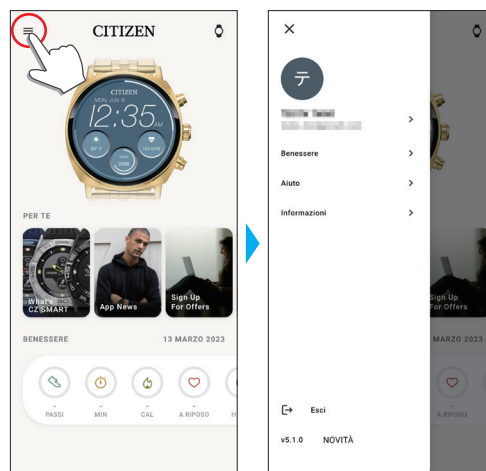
CITIZEN

CITIZEN
MON, JUN 27
12:35

PER TE

What's CZ SMART

App News

Sign Up For Offers

BENESSERE

13 MARZO 2023

-
PASSI

-
MIN

-
CAL

-
A RIPOSO

H

×

テ

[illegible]
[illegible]

Benessere

Aiuto

Informazioni

Sign Up For Offers

MARZO 2023

A RIPOSO

Esci

v5.1.0 NOVITÀ